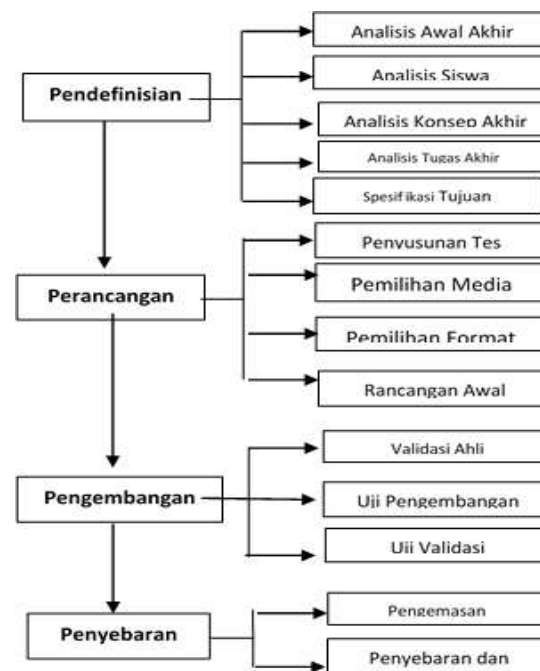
Pendefinisian

Analisis Awal Akhir

Analisis Siswa

Analisis Konsep Akhir

Analisis Tugas Akhir

Spesifikasi Tujuan

Perancangan

Penyusunan Tes

Pemilihan Media

Pemilihan Format

Rancangan Awal

Pengembangan

Validasi Ahli

Uji Pengembangan

Uji Validasi

Penyebaran

Pengemasan

Penyebaran dan